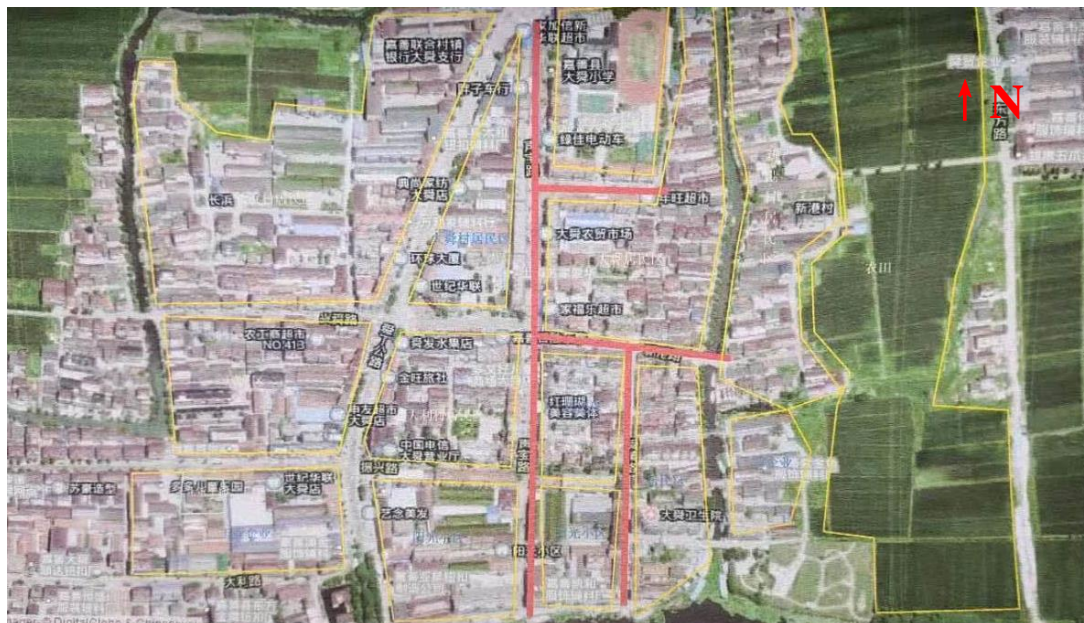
嘉善农村商业银行大舜支行

信新超市

嘉善县大舜小学

N

晨宇车行

绿佳电动车

典尚家纺大舜店

丰旺超市

新港村

长浜

大舜农贸市场

农田

环球大厦

世纪华联

家福乐超市

兴舜路

农工商超市NO.413

商业路

兴发水果店

金旺旅社

打理城美容美体

伟友服饰大舜店

中国电信大舜营业厅

振兴路

苏嘉造物

多多儿童乐园

世纪华联大舜店

艺念美发

大舜卫生院

大利路

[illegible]